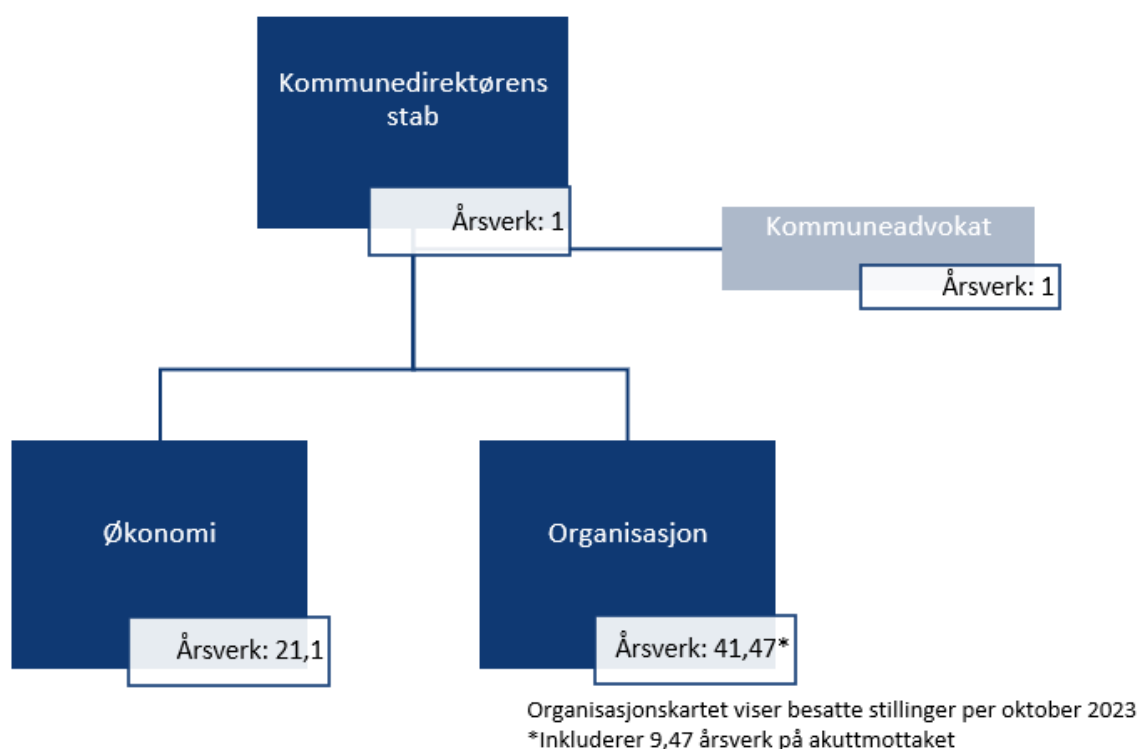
Kommunedirektørens stab

Årsverk: 1

Kommuneadvokat

Årsverk: 1

Økonomi

Årsverk: 21,1

Organisasjon

Årsverk: 41,47*

Organisasjonskartet viser besatte stillinger per oktober 2023
*Inkluderer 9,47 årsverk på akuttmottaket